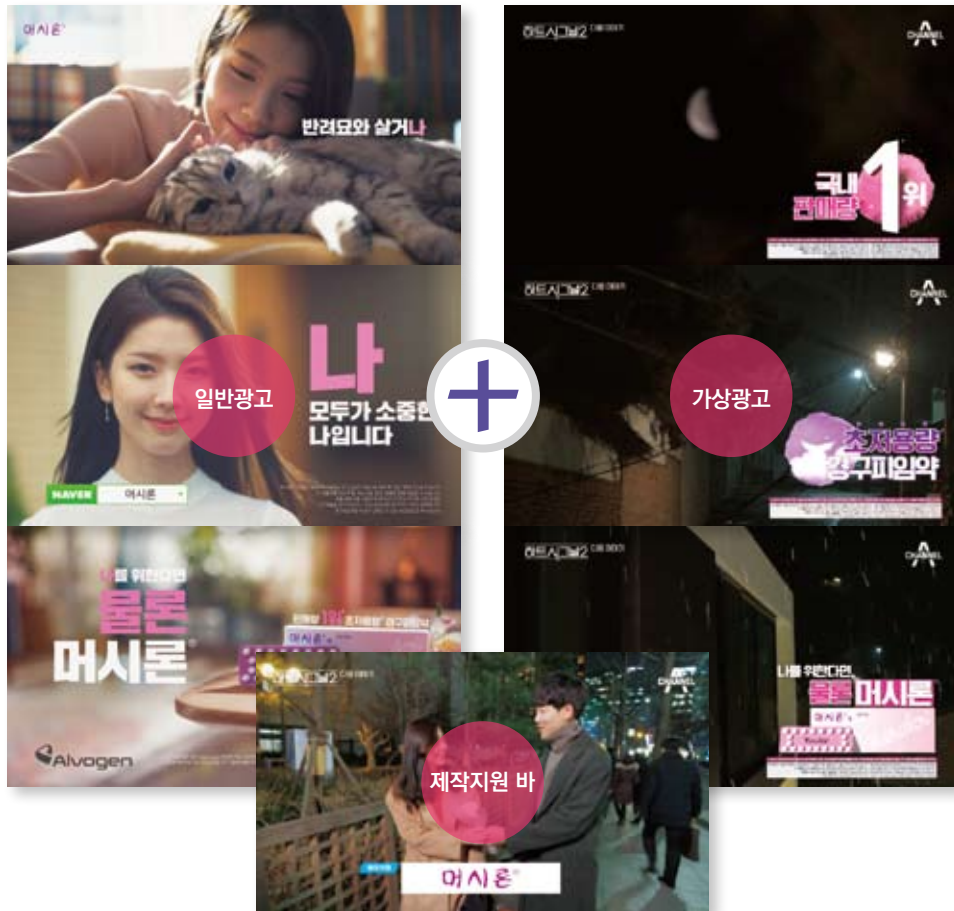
머시론

반려묘와 살거나

나
모두가 소중한
나입니다

일반광고

NAVER 머시론

나를 위한다면
물론
머시론

Alvogen

하트시그널2

국내
판매량 1위

가상광고

초저용량
경구피임약

나를 위한다면,
물론 머시론

머시론

제작지원 바

머시론